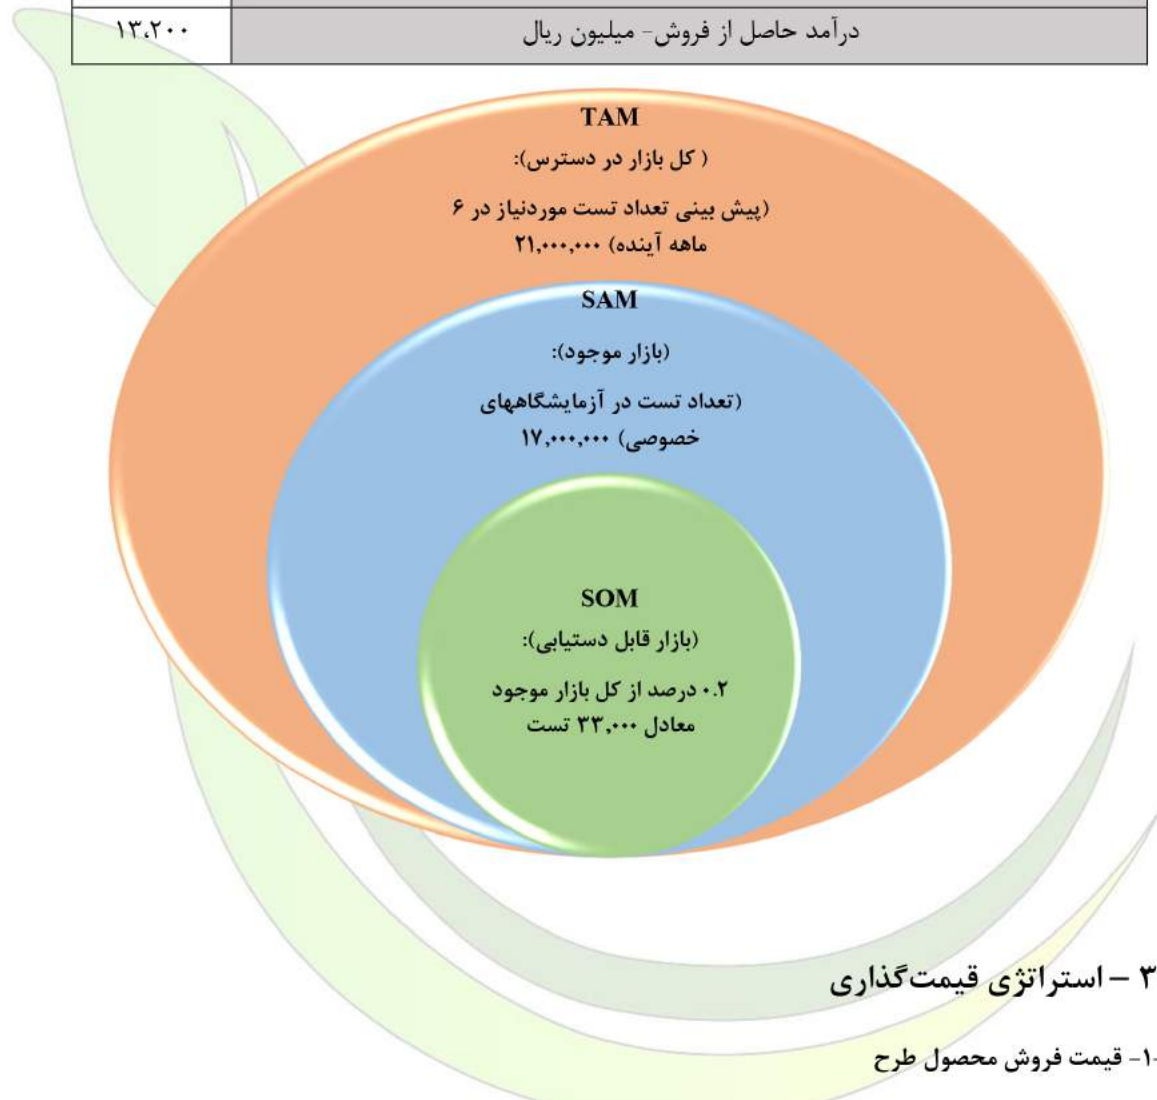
| درآمد حاصل از فروش- میلیون ریال | ۱۳،۲۰۰ |
|---|---|

TAM

( کل بازار در دسترس):

(پیش بینی تعداد تست موردنیاز در ۶ ماهه آینده) ۲۱,۰۰۰,۰۰۰

SAM

(بازار موجود):

(تعداد تست در آزمایشگاههای خصوصی) ۱۷,۰۰۰,۰۰۰

SOM

(بازار قابل دستیابی):

۰.۲ درصد از کل بازار موجود معادل ۳۳,۰۰۰ تست

۳ – استراتژی قیمت‌گذاری

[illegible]-۱- قیمت فروش محصول طرح